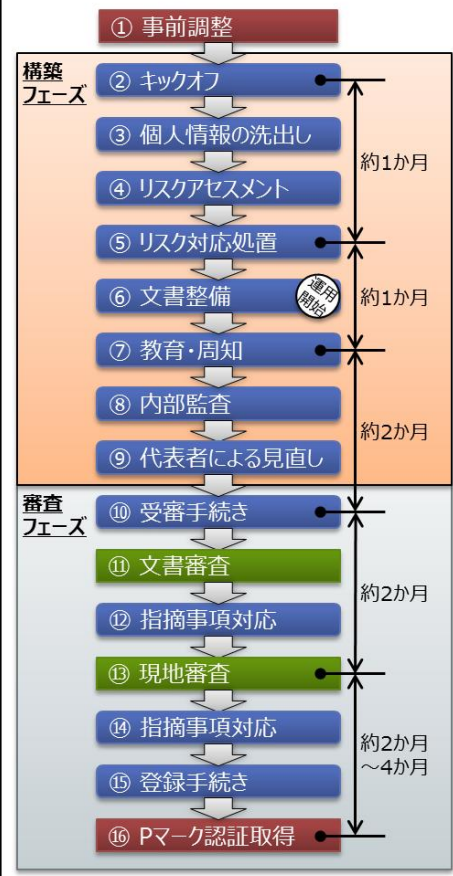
① 事前調整

構築フェーズ

② キックオフ

③ 個人情報の洗出し

④ リスクアセスメント

⑤ リスク対応処置

⑥ 文書整備

運用開始

⑦ 教育・周知

⑧ 内部監査

⑨ 代表者による見直し

約1か月

約1か月

約2か月

審査フェーズ

⑩ 受審手続き

⑪ 文書審査

⑫ 指摘事項対応

⑬ 現地審査

⑭ 指摘事項対応

⑮ 登録手続き

⑯ Pマーク認証取得

約2か月

約2か月
～4か月